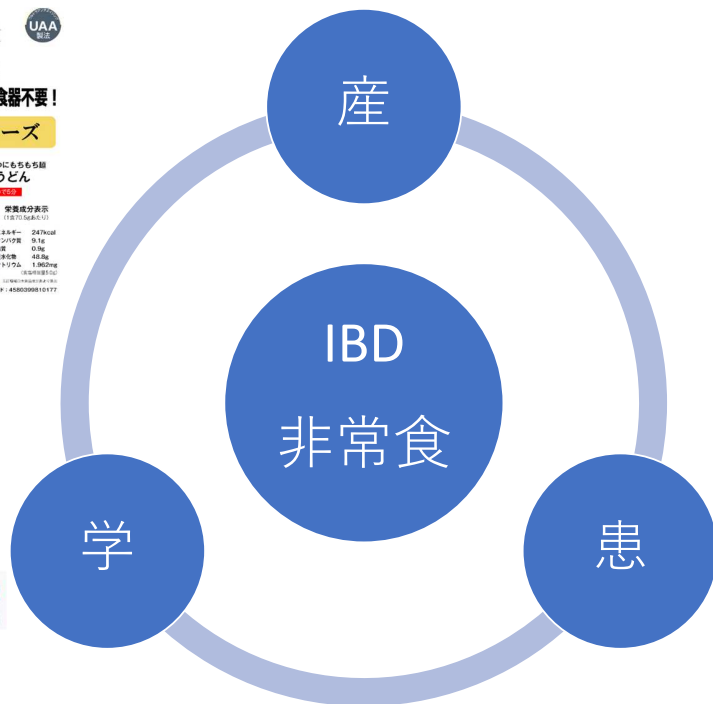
UAA
製法

食器不要!
ーズ
にもちもち麺
うどん
で5分
栄養成分表示
(1食70.5gあたり)
ネルギー 247kcal
ンパク質 9.1g
質 0.9g
水化物 48.8g
トリウム 1,962mg
(食塩相当量5.0g)
ド:4580399810177

産

IBD
非常食

学

患